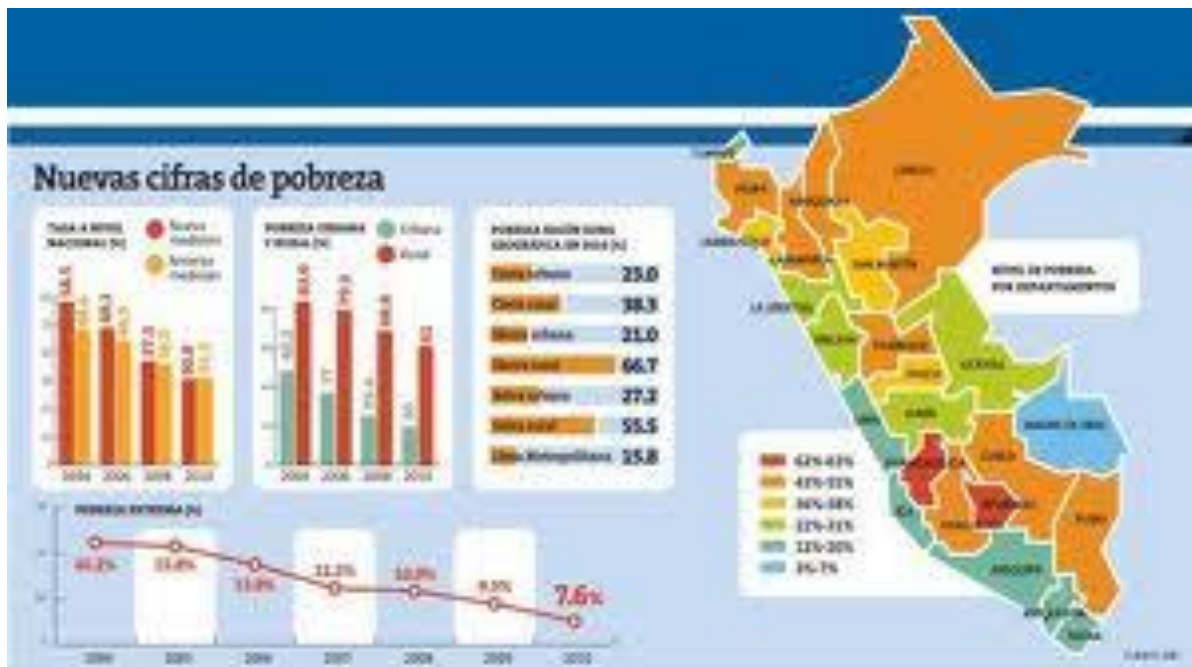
Nuevas cifras de pobreza

TASA A NIVEL NACIONAL (%)
Nueva medición
Anterior medición

2004 2006 2008 2010

POBREZA URBANA Y RURAL (%)
Urbana
Rural

2004 2006 2008 2010

POBREZA SEGÚN ZONA GEOGRÁFICA EN 2010 (%)

| | |
|---|---|
| Costa urbana | 25.0 |
| Costa rural | 38.3 |
| Sierra urbana | 31.0 |
| Sierra rural | 66.7 |
| Selva urbana | 27.2 |
| Selva rural | 55.5 |
| Lima Metropolitana | 15.8 |

POBREZA EXTREMA (%)
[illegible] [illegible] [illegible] 11.2% 10.9% 9.5% 7.6%
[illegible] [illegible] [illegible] 2007 2008 2009 2010

LORETO
PIURA
LAMBAYEQUE
CAJAMARCA
SAN MARTÍN
LA LIBERTAD
ÁNCASH
HUÁNUCO
PASCO
UCAYALI
JUNÍN
LIMA
HUANCAVELICA
CUSCO
MADRE DE DIOS
ICA
AYACUCHO
APURÍMAC
PUNO
AREQUIPA
MOQUEGUA
TACNA

NIVEL DE POBREZA POR DEPARTAMENTOS

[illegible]
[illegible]
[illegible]
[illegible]
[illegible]
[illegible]